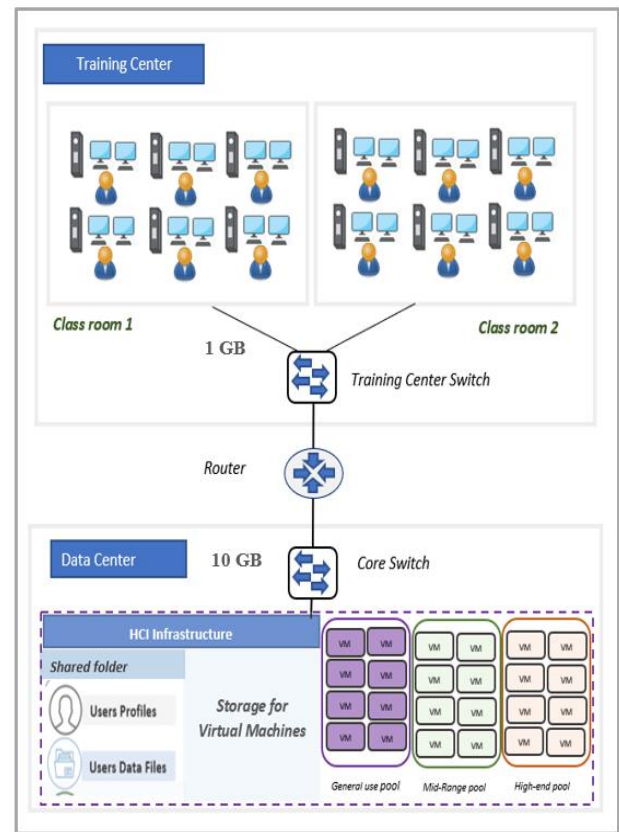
Training Center

Class room 1

Class room 2

1 GB

Training Center Switch

Router

Data Center

10 GB

Core Switch

HCI Infrastructure

Shared folder

Users Profiles

Users Data Files

Storage for Virtual Machines

VM VM
VM VM
VM VM
VM VM

VM VM
VM VM
VM VM
VM VM

VM VM
VM VM
VM VM
VM VM

General use pool

Mid-Range pool

High-end pool